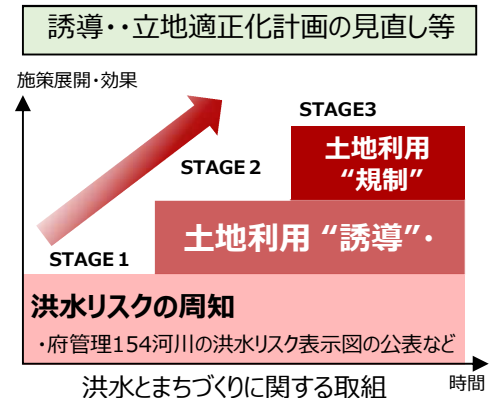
誘導・・立地適正化計画の見直し等

施策展開・効果

STAGE3

土地利用 “規制”

STAGE 2

土地利用 “誘導”・

STAGE 1

洪水リスクの周知

・府管理154河川の洪水リスク表示図の公表など

洪水とまちづくりに関する取組

時間